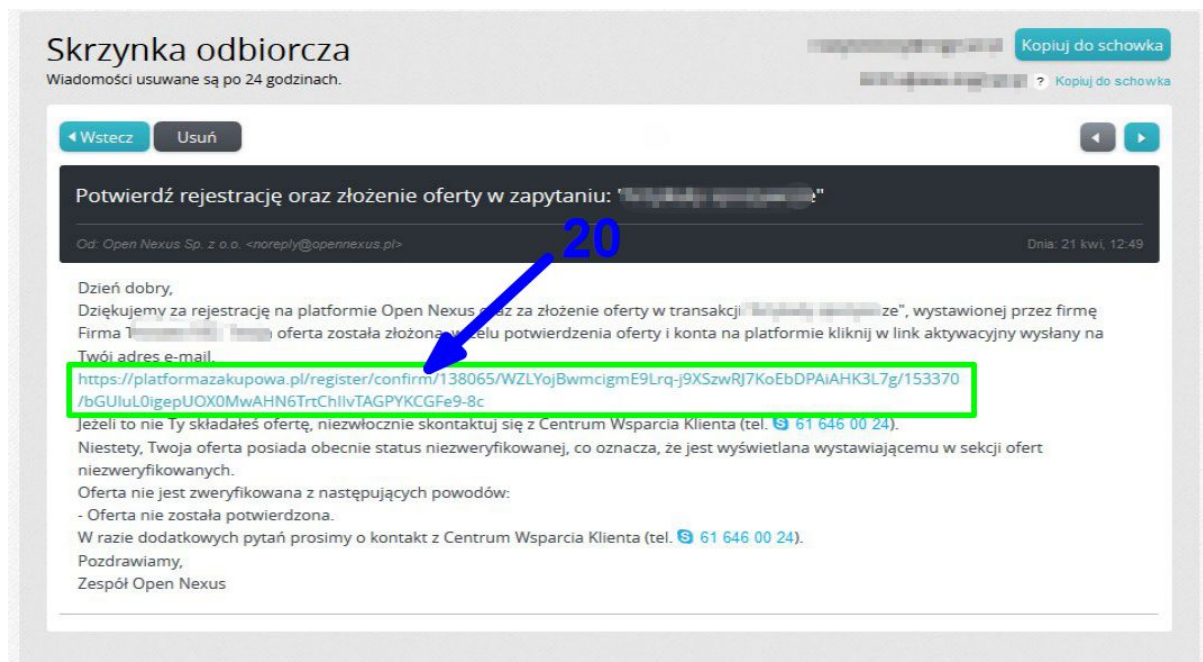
Skrzynka odbiorcza
Wiadomości usuwane są po 24 godzinach.

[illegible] Kopiuj do schowka
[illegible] ? Kopiuj do schowka

◂Wstecz Usuń

Potwierdź rejestrację oraz złożenie oferty w zapytaniu: "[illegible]"

Od: Open Nexus Sp. z o.o. <noreply@opennexus.pl>

Dnia: 21 kwi, 12:49

20

Dzień dobry,
Dziękujemy za rejestrację na platformie Open Nexus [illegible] za złożenie oferty w transakcji "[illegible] ze", wystawionej przez firmę Firma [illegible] oferta została złożona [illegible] celu potwierdzenia oferty i konta na platformie kliknij w link aktywacyjny wysłany na Twói adres e-mail.
https://platformazakupowa.pl/register/confirm/138065/WZLYojBwmcigmE9Lrq-j9XSzwRJ7KoEbDPAiAHK3L7g/153370/bGUluL0igepUOX0MwAHN6TrtChIlvTAGPYKCGFe9-8c
Jeżeli to nie Ty składałeś ofertę, niezwłocznie skontaktuj się z Centrum Wsparcia Klienta (tel. 61 646 00 24).
Niestety, Twoja oferta posiada obecnie status niezweryfikowanej, co oznacza, że jest wyświetlana wystawiającemu w sekcji ofert niezweryfikowanych.
Oferta nie jest zweryfikowana z następujących powodów:
- Oferta nie została potwierdzona.
W razie dodatkowych pytań prosimy o kontakt z Centrum Wsparcia Klienta (tel. 61 646 00 24).
Pozdrawiamy,
Zespół Open Nexus